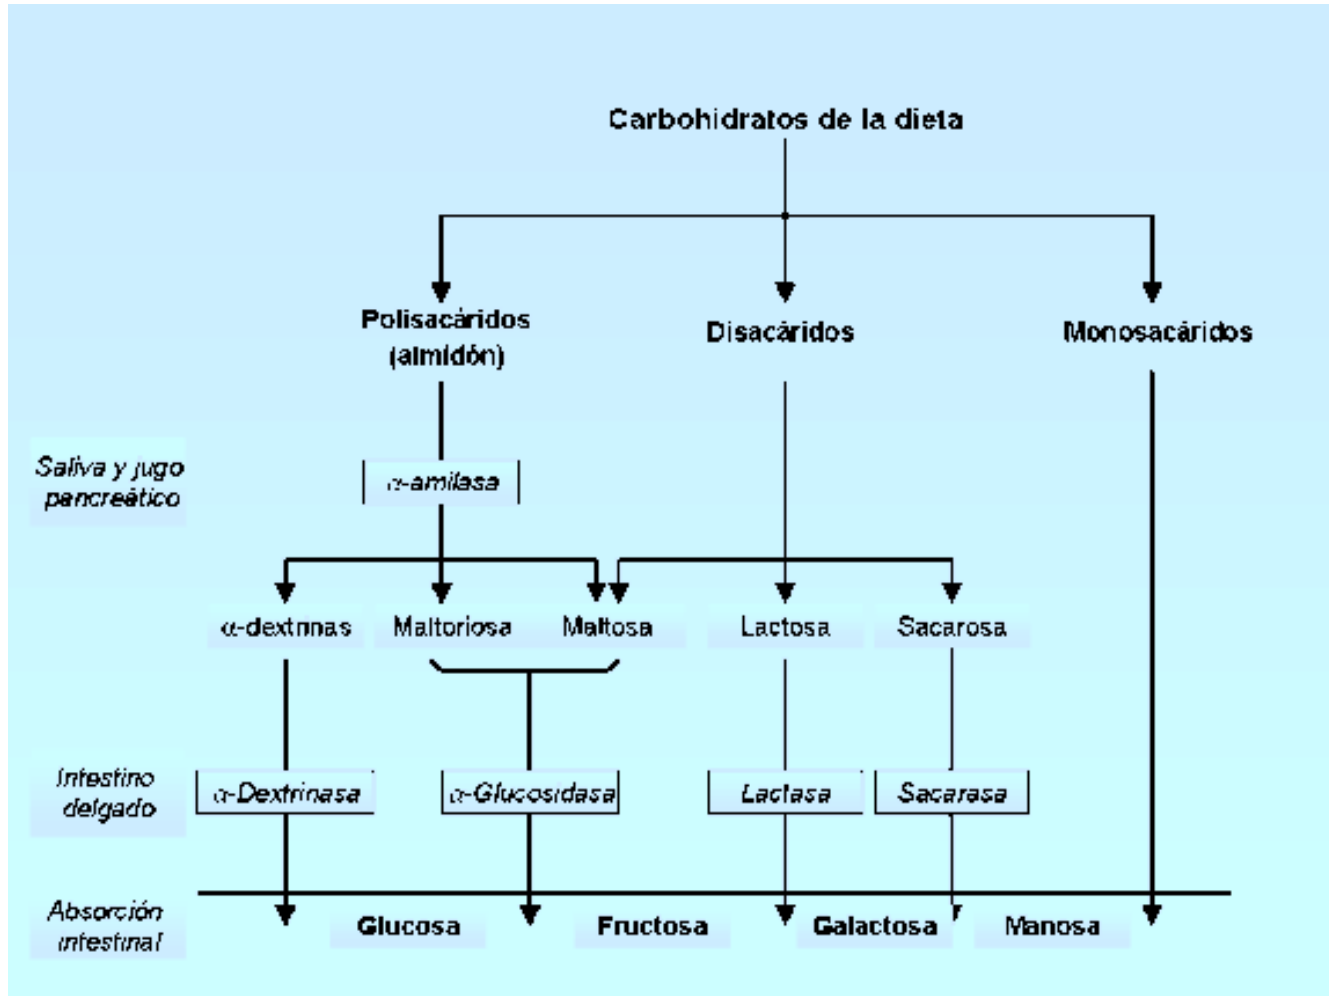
Carbohidratos de la dieta

Polisacáridos (almidón)

Disacáridos

Monosacáridos

Saliva y jugo pancreático

α-amilasa

α-dextrinas

Maltoriosa

Maltosa

Lactosa

Sacarosa

Intestino delgado

α-Dextrinasa

α-Glucosidasa

Lactasa

Sacarasa

Absorción intestinal

Glucosa

Fructosa

Galactosa

Manosa